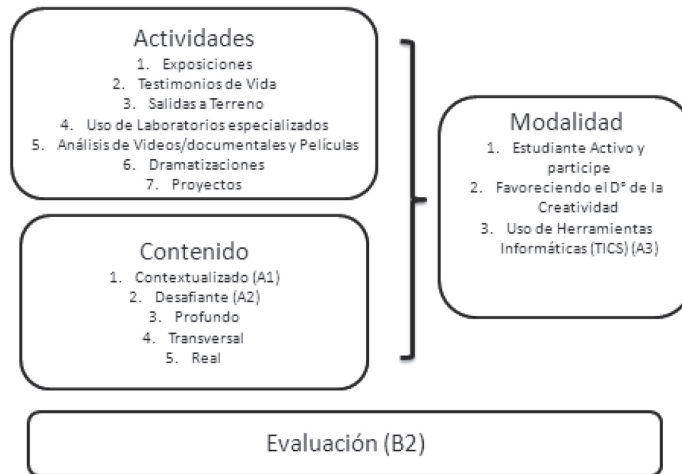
Actividades
1. Exposiciones
2. Testimonios de Vida
3. Salidas a Terreno
4. Uso de Laboratorios especializados
5. Análisis de Videos/documentales y Películas
6. Dramatizaciones
7. Proyectos

Contenido
1. Contextualizado (A1)
2. Desafiante (A2)
3. Profundo
4. Transversal
5. Real

Modalidad
1. Estudiante Activo y participe
2. Favoreciendo el D° de la Creatividad
3. Uso de Herramientas Informáticas (TICS) (A3)

Evaluación (B2)